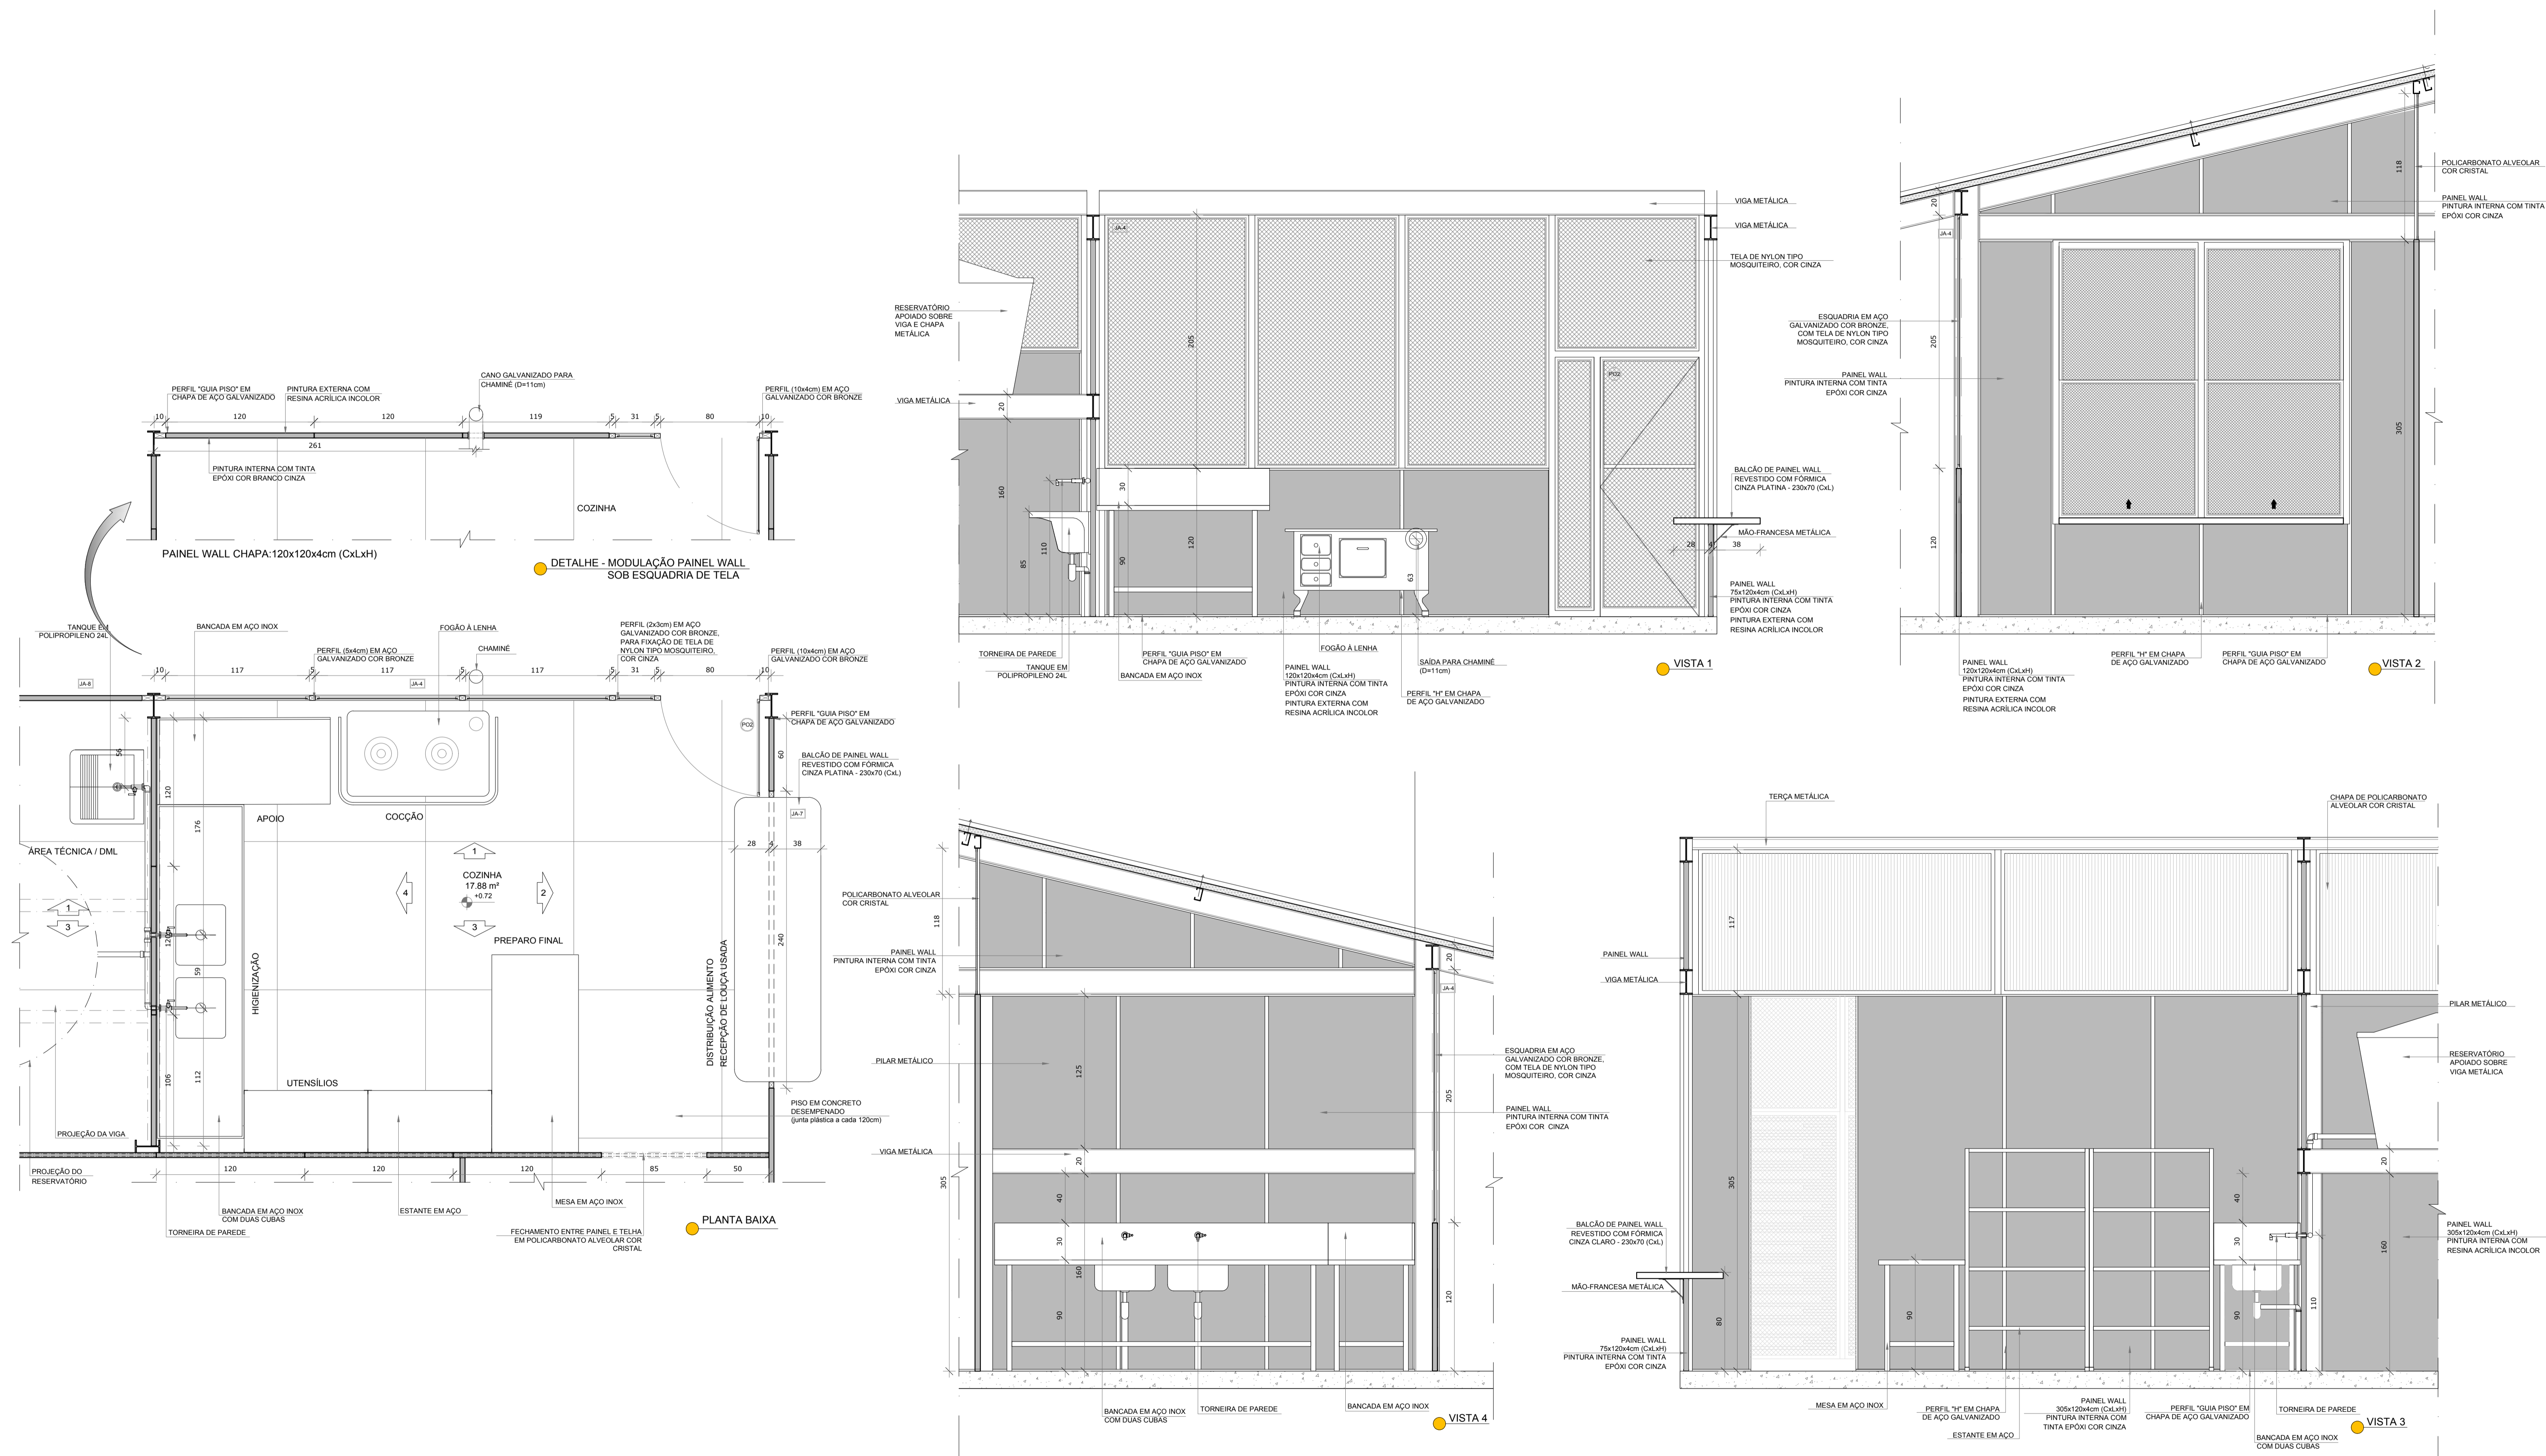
PERFIL "GUIA PISO" EM CHAPA DE AÇO GALVANIZADO
PINTURA EXTERNA COM RESINA ACRÍLICA INCOLOR
CANO GALVANIZADO PARA CHAMINÉ (D=11cm)
PERFIL (10x4cm) EM AÇO GALVANIZADO COR BRONZE
10 120 120 119 5 31 5 80 10
261
PINTURA INTERNA COM TINTA EPÓXI COR BRANCO CINZA
COZINHA
PAINEL WALL CHAPA:120x120x4cm (CxLxH)
DETALHE - MODULAÇÃO PAINEL WALL SOB ESQUADRIA DE TELA

TANQUE EM POLIPROPILENO 24L
BANCADA EM AÇO INOX
PERFIL (5x4cm) EM AÇO GALVANIZADO COR BRONZE
FOGÃO À LENHA
CHAMINÉ
PERFIL (2x3cm) EM AÇO GALVANIZADO COR BRONZE, PARA FIXAÇÃO DE TELA DE NYLON TIPO MOSQUITEIRO, COR CINZA
PERFIL (10x4cm) EM AÇO GALVANIZADO COR BRONZE
10 117 5 117 5 117 5 31 5 80 10
JA-8 JA-4
PERFIL "GUIA PISO" EM CHAPA DE AÇO GALVANIZADO
P02
BALCÃO DE PAINEL WALL REVESTIDO COM FÓRMICA CINZA PLATINA - 230x70 (CxL)
56 120 176 60 JA-7 28 38
APOIO COCÇÃO
ÁREA TÉCNICA / DML
1 3 4 2 1 3
COZINHA 17.88 m² +0.72
PREPARO FINAL
HIGIENIZAÇÃO
59
DISTRIBUIÇÃO ALIMENTO RECEPÇÃO DE LOUÇA USADA
240
106 112
UTENSÍLIOS
PISO EM CONCRETO DESEMPENADO (junta plástica a cada 120cm)
PROJEÇÃO DA VIGA
PROJEÇÃO DO RESERVATÓRIO
120 120 120 85 50
BANCADA EM AÇO INOX COM DUAS CUBAS
ESTANTE EM AÇO
MESA EM AÇO INOX
TORNEIRA DE PAREDE
FECHAMENTO ENTRE PAINEL E TELHA EM POLICARBONATO ALVEOLAR COR CRISTAL
PLANTA BAIXA

RESERVATÓRIO APOIADO SOBRE VIGA E CHAPA METÁLICA
VIGA METÁLICA
JA-4
VIGA METÁLICA
VIGA METÁLICA
TELA DE NYLON TIPO MOSQUITEIRO, COR CINZA
205
P02
20 160 30 110 85 90 120 63 28 38
BALCÃO DE PAINEL WALL REVESTIDO COM FÓRMICA CINZA PLATINA - 230x70 (CxL)
MÃO-FRANCESA METÁLICA
PAINEL WALL 75x120x4cm (CxLxH) PINTURA INTERNA COM TINTA EPÓXI COR CINZA PINTURA EXTERNA COM RESINA ACRÍLICA INCOLOR
TORNEIRA DE PAREDE
TANQUE EM POLIPROPILENO 24L
PERFIL "GUIA PISO" EM CHAPA DE AÇO GALVANIZADO
BANCADA EM AÇO INOX
FOGÃO À LENHA
PAINEL WALL 120x120x4cm (CxLxH) PINTURA INTERNA COM TINTA EPÓXI COR CINZA PINTURA EXTERNA COM RESINA ACRÍLICA INCOLOR
SAÍDA PARA CHAMINÉ (D=11cm)
PERFIL "H" EM CHAPA DE AÇO GALVANIZADO
VISTA 1

POLICARBONATO ALVEOLAR COR CRISTAL
PAINEL WALL PINTURA INTERNA COM TINTA EPÓXI COR CINZA
118 20 JA-4
ESQUADRIA EM AÇO GALVANIZADO COR BRONZE, COM TELA DE NYLON TIPO MOSQUITEIRO, COR CINZA
205
PAINEL WALL PINTURA INTERNA COM TINTA EPÓXI COR CINZA
305 120
PAINEL WALL 120x120x4cm (CxLxH) PINTURA INTERNA COM TINTA EPÓXI COR CINZA PINTURA EXTERNA COM RESINA ACRÍLICA INCOLOR
PERFIL "H" EM CHAPA DE AÇO GALVANIZADO
PERFIL "GUIA PISO" EM CHAPA DE AÇO GALVANIZADO
VISTA 2

POLICARBONATO ALVEOLAR COR CRISTAL
118
PAINEL WALL PINTURA INTERNA COM TINTA EPÓXI COR CINZA
20 JA-4
PILAR METÁLICO
125
ESQUADRIA EM AÇO GALVANIZADO COR BRONZE, COM TELA DE NYLON TIPO MOSQUITEIRO, COR CINZA
205
PAINEL WALL PINTURA INTERNA COM TINTA EPÓXI COR CINZA
VIGA METÁLICA
20 305 40 30 160 90 120
BANCADA EM AÇO INOX COM DUAS CUBAS
TORNEIRA DE PAREDE
BANCADA EM AÇO INOX
VISTA 4

TERÇA METÁLICA
CHAPA DE POLICARBONATO ALVEOLAR COR CRISTAL
117
PAINEL WALL
VIGA METÁLICA
PILAR METÁLICO
RESERVATÓRIO APOIADO SOBRE VIGA METÁLICA
305 20 40 30 160 110 80 90 90
BALCÃO DE PAINEL WALL REVESTIDO COM FÓRMICA CINZA CLARO - 230x70 (CxL)
MÃO-FRANCESA METÁLICA
PAINEL WALL 75x120x4cm (CxLxH) PINTURA INTERNA COM TINTA EPÓXI COR CINZA
PAINEL WALL 305x120x4cm (CxLxH) PINTURA INTERNA COM RESINA ACRÍLICA INCOLOR
MESA EM AÇO INOX
PERFIL "H" EM CHAPA DE AÇO GALVANIZADO
ESTANTE EM AÇO
PAINEL WALL 305x120x4cm (CxLxH) PINTURA INTERNA COM TINTA EPÓXI COR CINZA
PERFIL "GUIA PISO" EM CHAPA DE AÇO GALVANIZADO
TORNEIRA DE PAREDE
BANCADA EM AÇO INOX COM DUAS CUBAS
VISTA 3